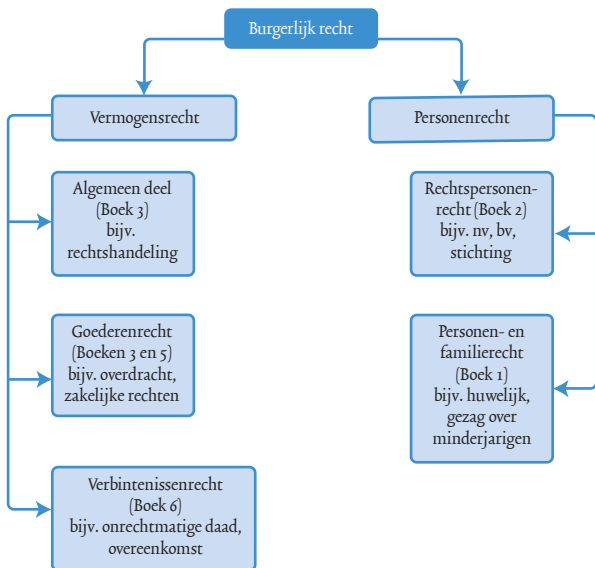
Burgerlijk recht

Vermogensrecht

Personenrecht

Algemeen deel (Boek 3) bijv. rechtshandeling

Goederenrecht (Boeken 3 en 5) bijv. overdracht, zakelijke rechten

Verbintenissenrecht (Boek 6) bijv. onrechtmatige daad, overeenkomst

Rechtspersonenrecht (Boek 2) bijv. nv, bv, stichting

Personen- en familierecht (Boek 1) bijv. huwelijk, gezag over minderjarigen